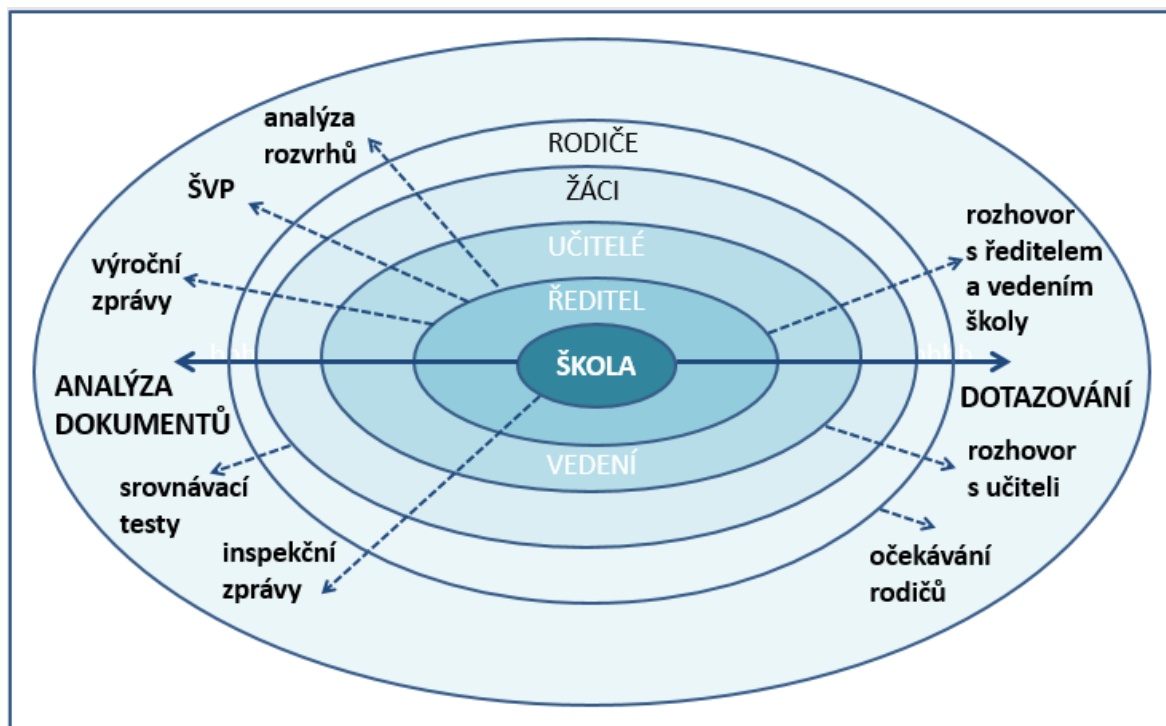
analýza rozvrhů

RODIČE

ŽÁCI

ŠVP

rozhovor s ředitelem a vedením školy

UČITELÉ

výroční zprávy

ŘEDITEL

ŠKOLA

ANALÝZA DOKUMENTŮ

DOTAZOVÁNÍ

VEDENÍ

rozhovor s učiteli

srovnávací testy

inspekční zprávy

očekávání rodičů